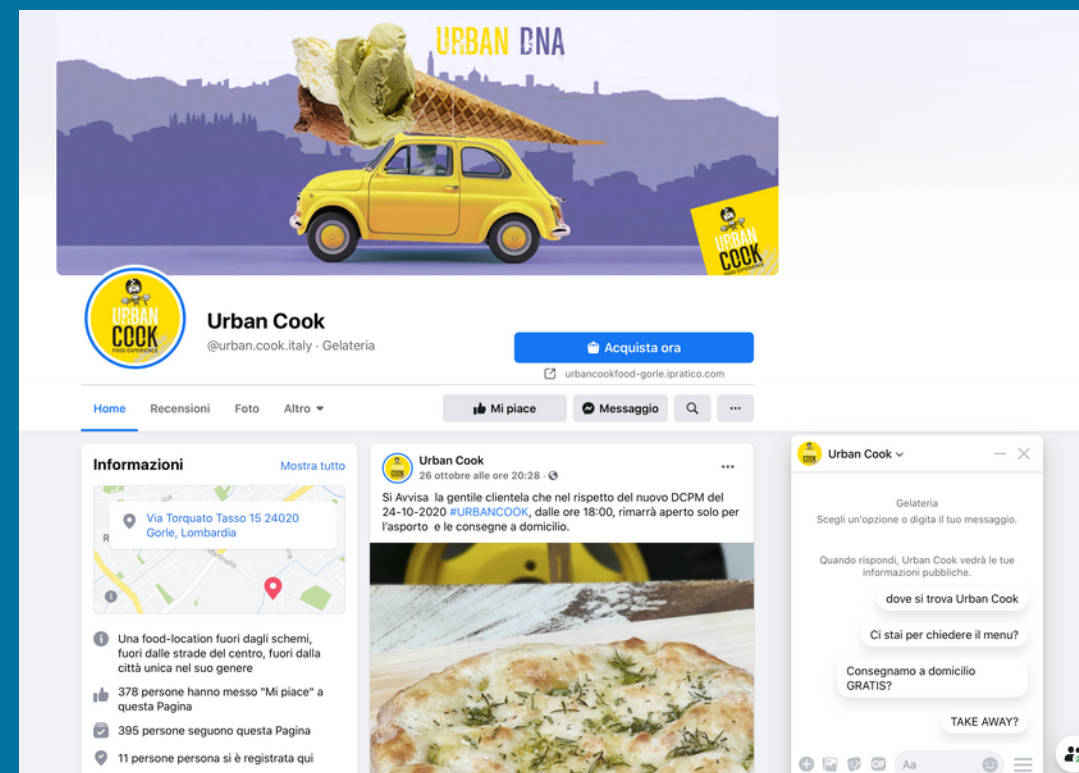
URBAN DNA

URBAN COOK FOOD EXPERIENCE

URBAN COOK FOOD EXPERIENCE

Urban Cook
@urban.cook.italy · Gelateria

Acquista ora
urbancookfood-gorle.ipratico.com

Home Recensioni Foto Altro

Mi piace Messaggio ···

Informazioni Mostra tutto

Via Torquato Tasso 15 24020 Gorle, Lombardia

Una food-location fuori dagli schemi, fuori dalle strade del centro, fuori dalla città unica nel suo genere

378 persone hanno messo "Mi piace" a questa Pagina

395 persone seguono questa Pagina

11 persone persona si è registrata qui

Urban Cook
26 ottobre alle ore 20:28 ·
···

Si Avvisa la gentile clientela che nel rispetto del nuovo DCPM del 24-10-2020 #URBANCOOK, dalle ore 18:00, rimarrà aperto solo per l'asporto e le consegne a domicilio.

Urban Cook

Gelateria
Scegli un'opzione o digita il tuo messaggio.

Quando rispondi, Urban Cook vedrà le tue informazioni pubbliche.

dove si trova Urban Cook

Ci stai per chiedere il menu?

Consegnamo a domicilio GRATIS?

TAKE AWAY?

Aa